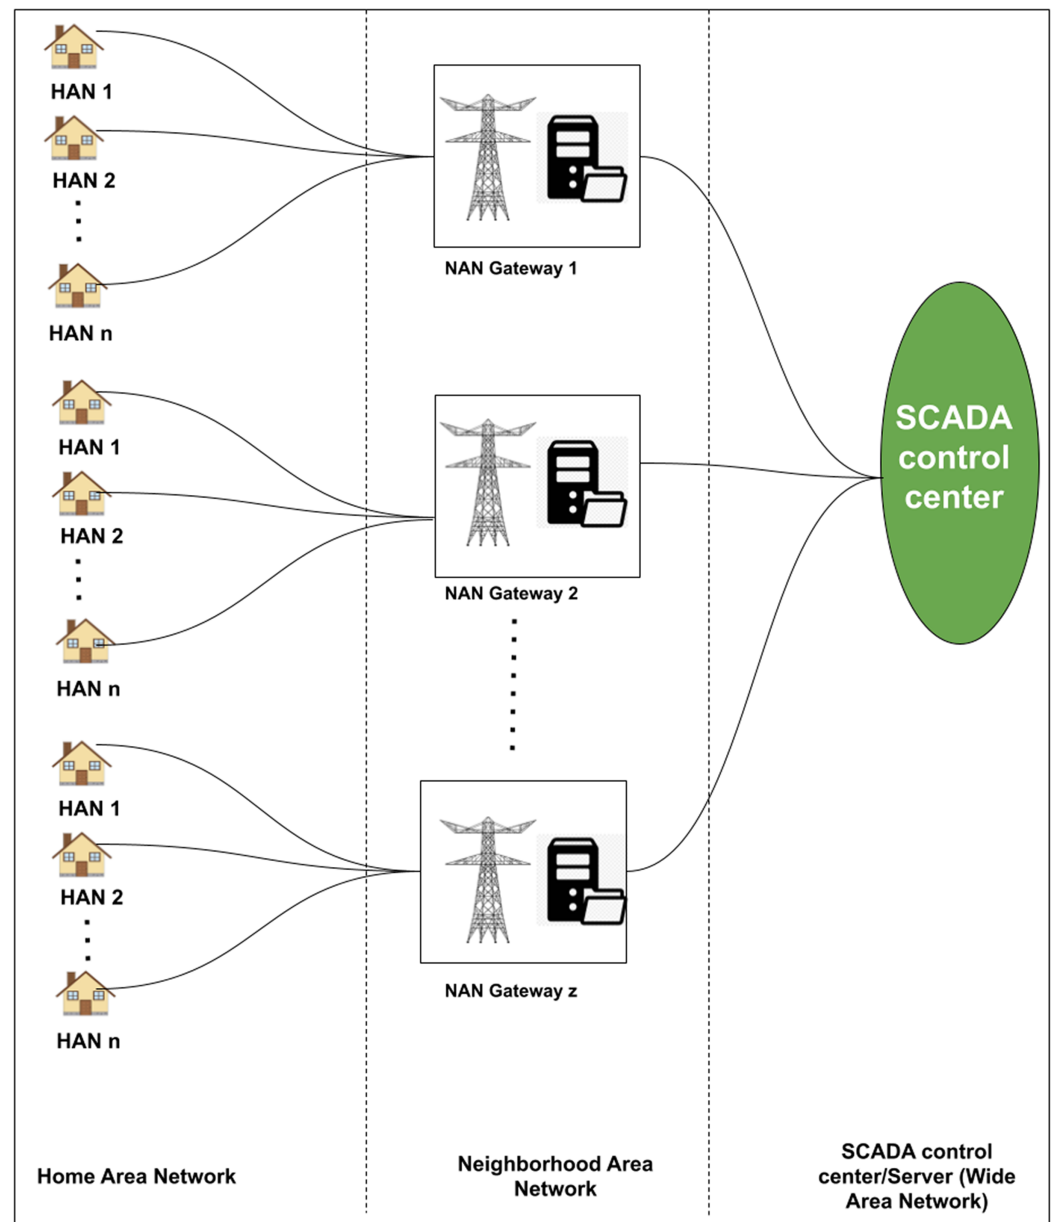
HAN 1
HAN 2
HAN n

NAN Gateway 1

HAN 1
HAN 2
HAN n

NAN Gateway 2

SCADA control center

HAN 1
HAN 2
HAN n

NAN Gateway z

Home Area Network

Neighborhood Area Network

SCADA control center/Server (Wide Area Network)